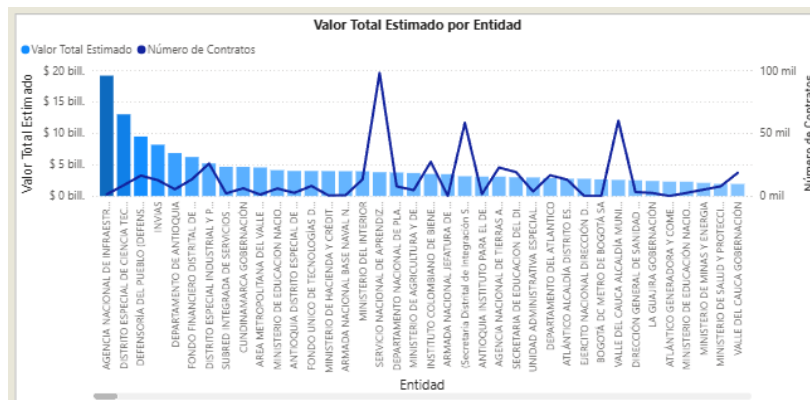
Valor Total Estimado por Entidad

Valor Total Estimado  Número de Contratos

Valor Total Estimado

$ 20 bill.
$ 15 bill.
$ 10 bill.
$ 5 bill.
$ 0 bill.

100 mil
50 mil
0 mil

Número de Contratos

AGENCIA NACIONAL DE INFRAESTR...
DISTRITO ESPECIAL DE CIENCIA TEC...
DEFENSORÍA DEL PUEBLO (DEFENS...
INVIAS
DEPARTAMENTO DE ANTIOQUIA
FONDO FINANCIERO DISTRITAL DE ...
DISTRITO ESPECIAL INDUSTRIAL Y P...
SUBRED INTEGRADA DE SERVICIOS ...
CUNDINAMARCA GOBERNACIÓN
AREA METROPOLITANA DEL VALLE ...
MINISTERIO DE EDUCACIÓN NACIO...
ANTIOQUIA DISTRITO ESPECIAL DE ...
FONDO ÚNICO DE TECNOLOGÍAS D...
MINISTERIO DE HACIENDA Y CRÉDIT...
ARMADA NACIONAL BASE NAVAL N...
MINISTERIO DEL INTERIOR
SERVICIO NACIONAL DE APRENDIZ...
DEPARTAMENTO NACIONAL DE PLA...
MINISTERIO DE AGRICULTURA Y DE...
INSTITUTO COLOMBIANO DE BIENE...
ARMADA NACIONAL JEFATURA DE ...
(Secretaría Distrital de Integración S...
ANTIOQUIA INSTITUTO PARA EL DE...
AGENCIA NACIONAL DE TIERRAS A...
SECRETARIA DE EDUCACION DEL DI...
UNIDAD ADMINISTRATIVA ESPECIAL...
DEPARTAMENTO DEL ATLANTICO
ATLÁNTICO ALCALDÍA DISTRITO ES...
EJERCITO NACIONAL DIRECCIÓN D...
BOGOTÁ DC METRO DE BOGOTÁ SA
VALLE DEL CAUCA ALCALDÍA MUNI...
DIRECCIÓN GENERAL DE SANIDAD ...
LA GUAJIRA GOBERNACIÓN
ATLÁNTICO GENERADORA Y COME...
MINISTERIO DE EDUCACIÓN NACIO...
MINISTERIO DE MINAS Y ENERGIA
MINISTERIO DE SALUD Y PROTECCI...
VALLE DEL CAUCA GOBERNACIÓN

Entidad